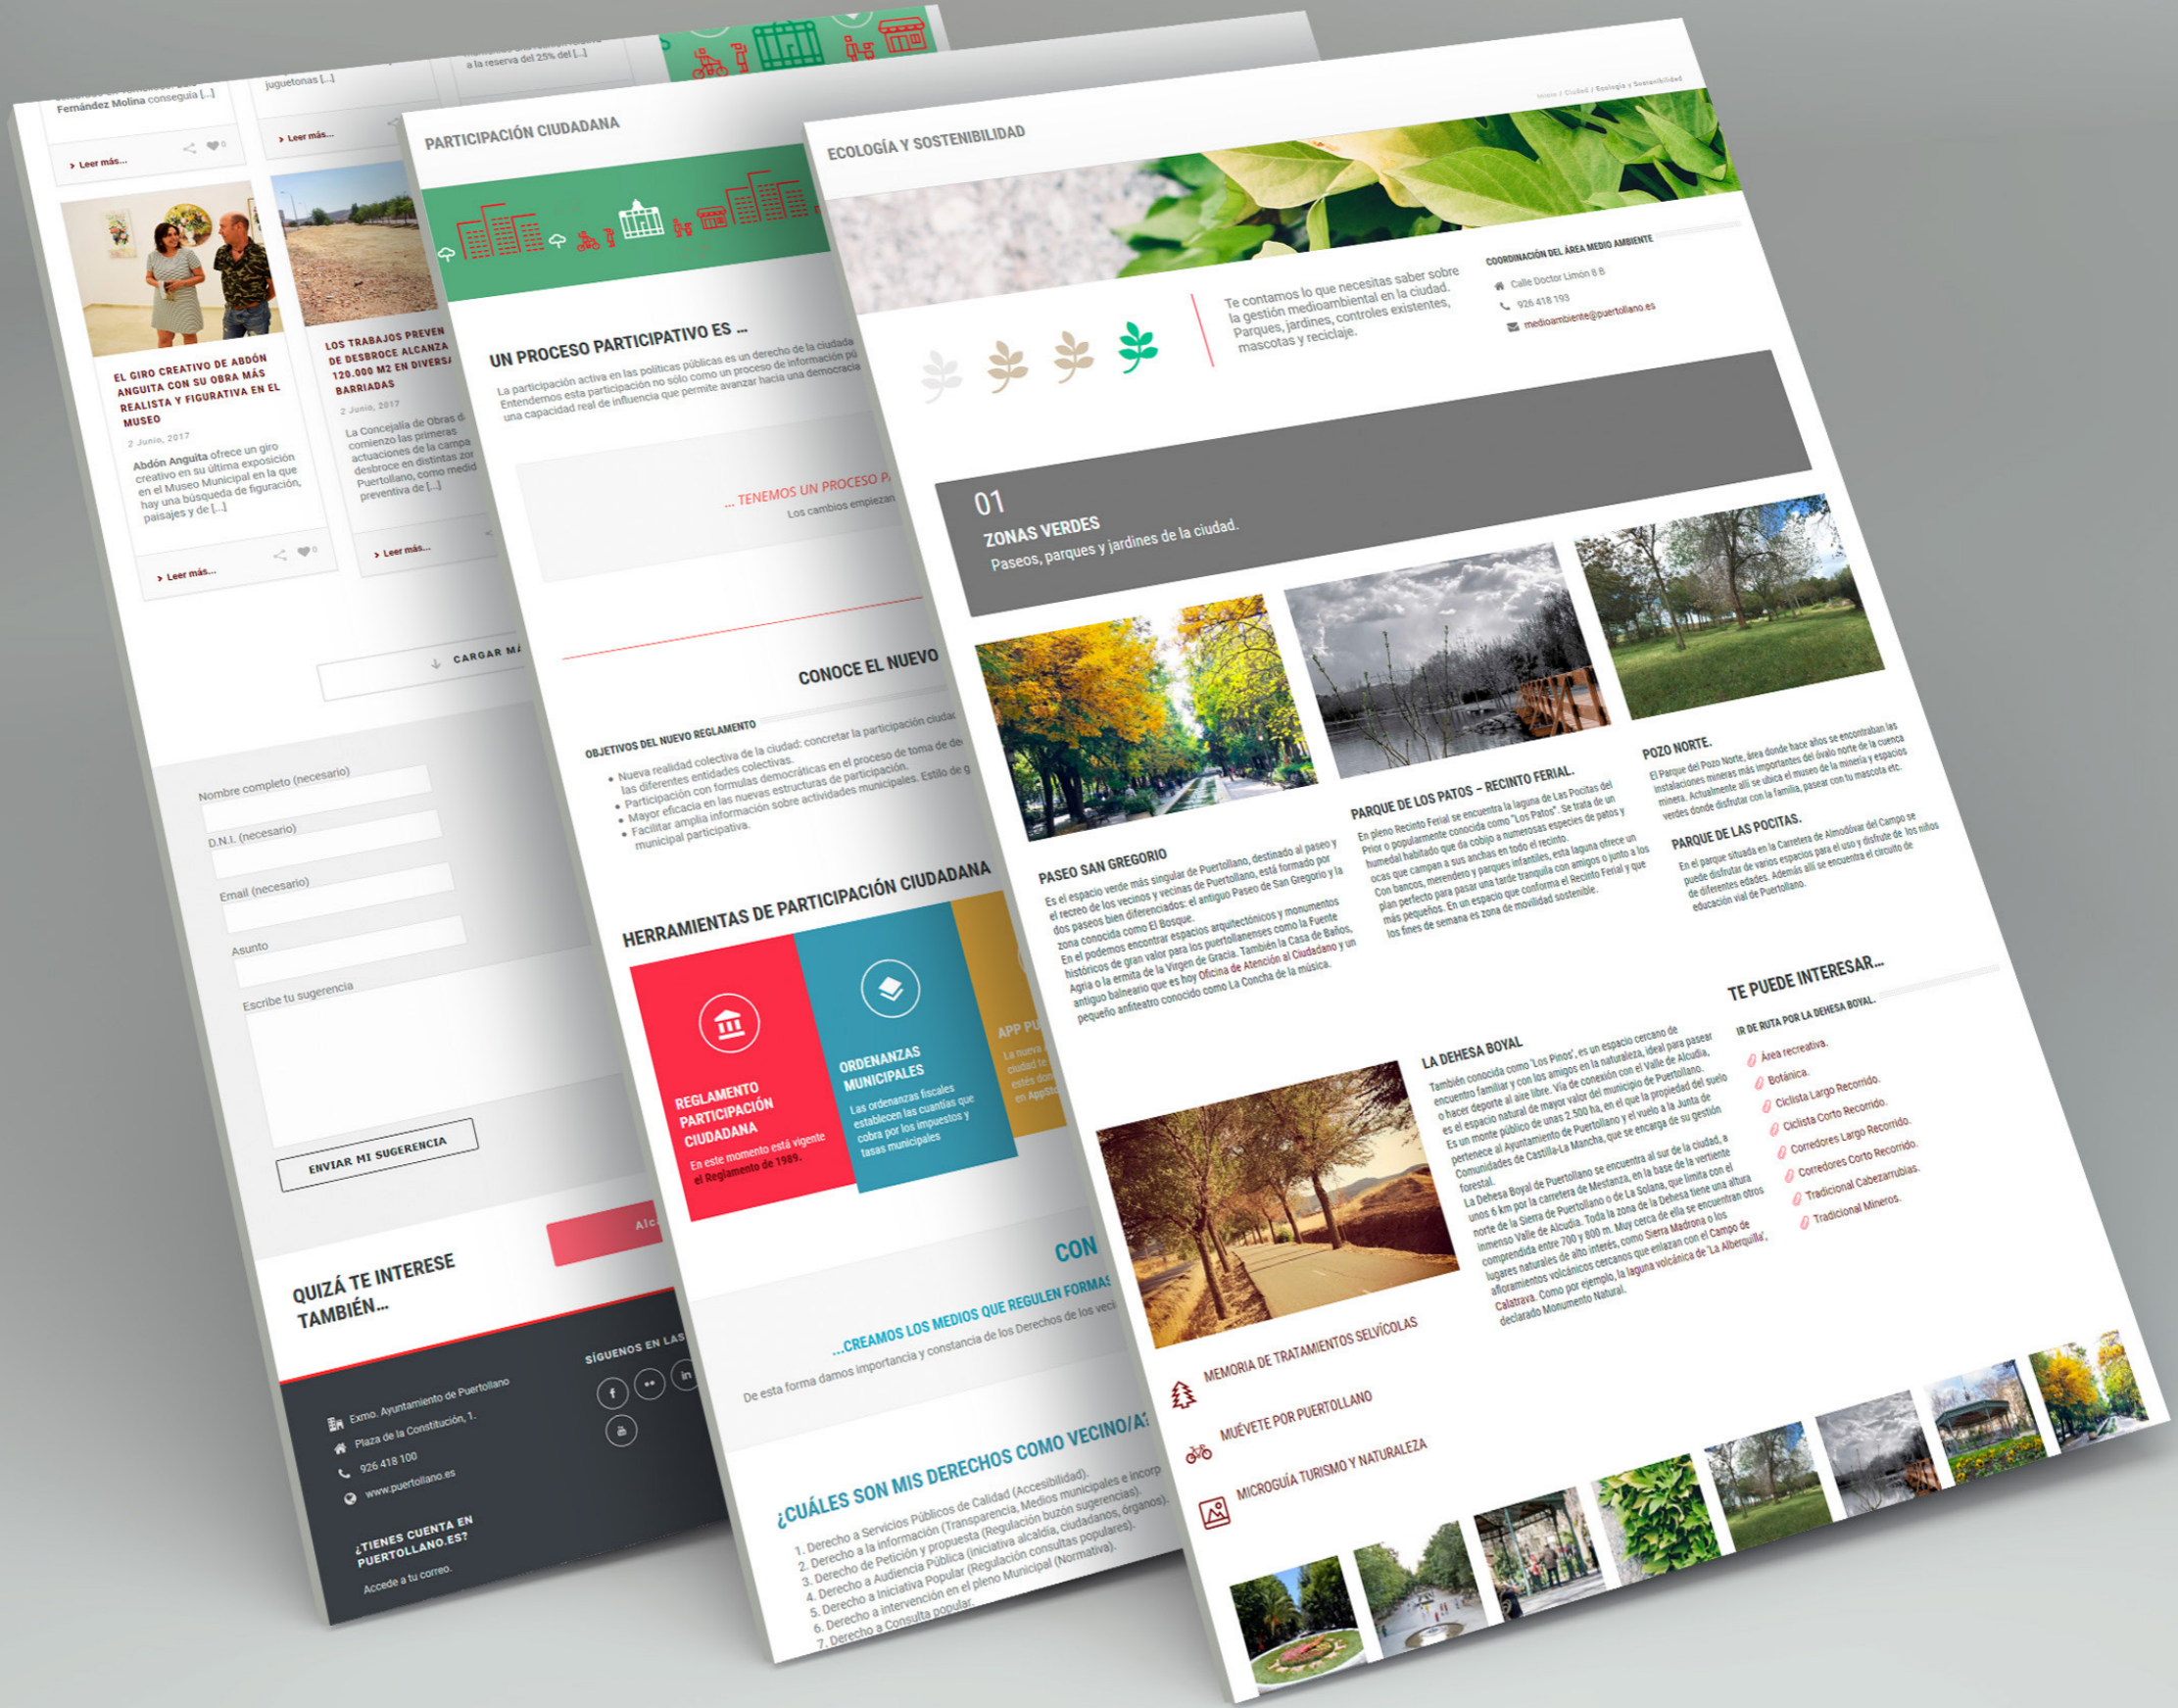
Fernández Molina consiguió [...]

juguetonas [...]

a la reserva del 25% del [...]

Leer más...

Leer más...

EL GIRO CREATIVO DE ABDÓN ANGUITA CON SU OBRA MÁS REALISTA Y FIGURATIVA EN EL MUSEO

2 Junio, 2017

Abdón Anguita ofrece un giro creativo en su última exposición en el Museo Municipal en la que hay una búsqueda de figuración, paisajes y de [...]

Leer más...

LOS TRABAJOS PREVEN DE DESBROCE ALCANZA 120.000 M2 EN DIVERSA BARRIADAS

2 Junio, 2017

La Concejalía de Obras d comienzo las primeras actuaciones de la campa desbroce en distintas zon Puertollano, como medid preventiva de [...]

Leer más...

CARGAR MÁ

Nombre completo (necesario)

D.N.I. (necesario)

Email (necesario)

Asunto

Escribe tu sugerencia

ENVIAR MI SUGERENCIA

QUIZÁ TE INTERESE TAMBIÉN...

Excmo. Ayuntamiento de Puertollano

Plaza de la Constitución, 1.

926 418 100

www.puertollano.es

¿TIENES CUENTA EN PUERTOLLANO.ES?

Accede a tu correo.

SÍGUENOS EN LAS

PARTICIPACIÓN CIUDADANA

UN PROCESO PARTICIPATIVO ES ...

La participación activa en las políticas públicas es un derecho de la ciudada Entendemos esta participación no sólo como un proceso de información pú una capacidad real de influencia que permite avanzar hacia una democracia

... TENEMOS UN PROCESO P

Los cambios empiezan

CONOCE EL NUEVO

OBJETIVOS DEL NUEVO REGLAMENTO

• Nueva realidad colectiva de la ciudad: concretar la participación ciudad las diferentes entidades colectivas.
• Participación con formulas democráticas en el proceso de toma de de
• Mayor eficacia en las nuevas estructuras de participación.
• Facilitar amplia información sobre actividades municipales. Estilo de g municipal participativa.

HERRAMIENTAS DE PARTICIPACIÓN CIUDADANA

REGLAMENTO PARTICIPACIÓN CIUDADANA

En este momento está vigente el Reglamento de 1989.

ORDENANZAS MUNICIPALES

Las ordenanzas fiscales establecen las cuantías que cobra por los impuestos y tasas municipales

APP PU

La nueva ciudad te estés don en AppSto

CON

...CREAMOS LOS MEDIOS QUE REGULEN FORMAS

De esta forma damos importancia y constancia de los Derechos de los veci

¿CUÁLES SON MIS DERECHOS COMO VECINO/A?

1. Derecho a Servicios Públicos de Calidad (Accesibilidad).
2. Derecho a la información (Transparencia, Medios municipales e incorp
3. Derecho de Petición y propuesta (Regulación buzón sugerencias).
4. Derecho a Audiencia Pública (iniciativa alcaldía, ciudadanos, órganos).
5. Derecho a Iniciativa Popular (Regulación consultas populares).
6. Derecho a intervención en el pleno Municipal (Normativa).
7. Derecho a Consulta popular.

Inicio / Ciudad / Ecología y Sostenibilidad

ECOLOGÍA Y SOSTENIBILIDAD

Te contamos lo que necesitas saber sobre la gestión medioambiental en la ciudad. Parques, jardines, controles existentes, mascotas y reciclaje.

COORDINACIÓN DEL ÁREA MEDIO AMBIENTE

Calle Doctor Limón 8 B

926 418 193

medioambiente@puertollano.es

01

ZONAS VERDES

Paseos, parques y jardines de la ciudad.

PASEO SAN GREGORIO

Es el espacio verde más singular de Puertollano, destinado al paseo y el recreo de los vecinos y vecinas de Puertollano, está formado por dos paseos bien diferenciados: el antiguo Paseo de San Gregorio y la zona conocida como El Bosque.
En el podemos encontrar espacios arquitectónicos y monumentos históricos de gran valor para los puertollanenses como la Fuente Agria o la ermita de la Virgen de Gracia. También la Casa de Baños, antiguo balneario que es hoy Oficina de Atención al Ciudadano y un pequeño anfiteatro conocido como La Concha de la música.

PARQUE DE LOS PATOS – RECINTO FERIAL.

En pleno Recinto Ferial se encuentra la laguna de Las Pocitas del Prior o popularmente conocida como "Los Patos". Se trata de un humedal habitado que da cobijo a numerosas especies de patos y ocas que campan a sus anchas en todo el recinto.
Con bancos, merendero y parques infantiles, esta laguna ofrece un plan perfecto para pasar una tarde tranquila con amigos o junto a los más pequeños. En un espacio que conforma el Recinto Ferial y que los fines de semana es zona de movilidad sostenible.

POZO NORTE.

El Parque del Pozo Norte, área donde hace años se encontraban las instalaciones mineras más importantes del óvalo norte de la cuenca minera. Actualmente allí se ubica el museo de la minería y espacios verdes donde disfrutar con la familia, pasear con tu mascota etc.

PARQUE DE LAS POCITAS.

En el parque situada en la Carretera de Almodóvar del Campo se puede disfrutar de varios espacios para el uso y disfrute de los niños de diferentes edades. Además allí se encuentra el circuito de educación vial de Puertollano.

LA DEHESA BOYAL

También conocida como 'Los Pinos', es un espacio cercano de encuentro familiar y con los amigos en la naturaleza, ideal para pasear o hacer deporte al aire libre. Vía de conexión con el Valle de Alcudia, es el espacio natural de mayor valor del municipio de Puertollano.
Es un monte público de unas 2.500 ha, en el que la propiedad del suelo pertenece al Ayuntamiento de Puertollano y el vuelo a la Junta de Comunidades de Castilla-La Mancha, que se encarga de su gestión forestal.
La Dehesa Boyal de Puertollano se encuentra al sur de la ciudad, a unos 6 km por la carretera de Mestanza, en la base de la vertiente norte de la Sierra de Puertollano o de La Solana, que limita con el inmenso Valle de Alcudia. Toda la zona de la Dehesa tiene una altura comprendida entre 700 y 800 m. Muy cerca de ella se encuentran otros lugares naturales de alto interés, como Sierra Madrona o los afloramientos volcánicos cercanos que enlazan con el Campo de Calatrava. Como por ejemplo, la laguna volcánica de 'La Alberquilla', declarado Monumento Natural.

TE PUEDE INTERESAR...

IR DE RUTA POR LA DEHESA BOYAL.

Área recreativa.
Botánica.
Ciclista Largo Recorrido.
Ciclista Corto Recorrido.
Corredores Largo Recorrido.
Corredores Corto Recorrido.
Tradicional Cabezarrubias.
Tradicional Mineros.

MEMORIA DE TRATAMIENTOS SELVÍCOLAS

MUÉVETE POR PUERTOLLANO

MICROGUÍA TURISMO Y NATURALEZA